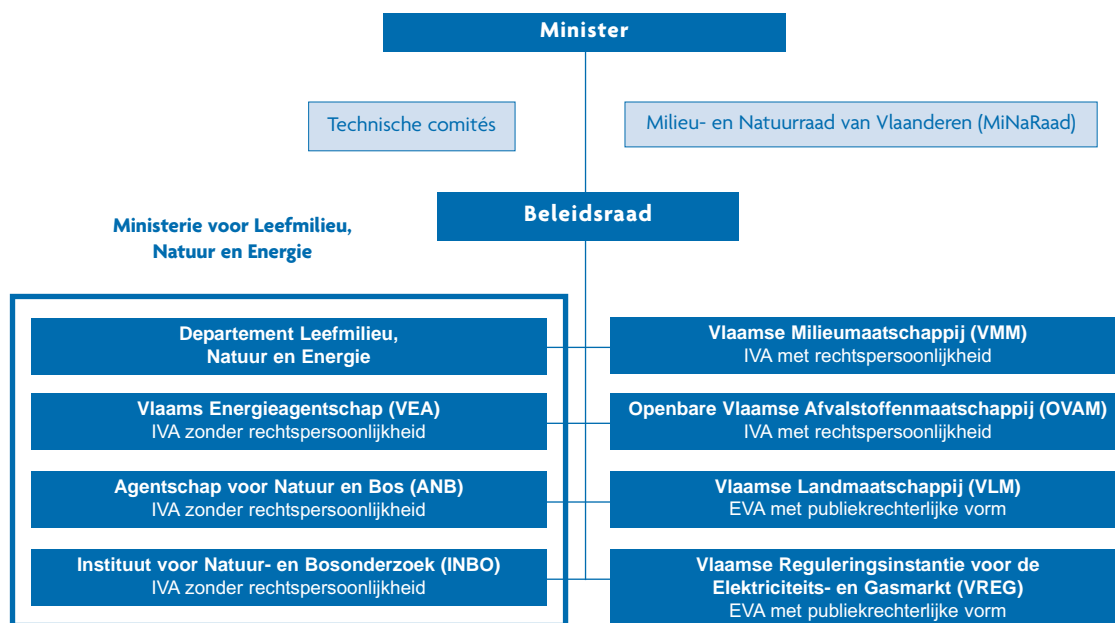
Minister

Technische comités

Milieu- en Natuurraad van Vlaanderen (MiNaRaad)

Beleidsraad

Ministerie voor Leefmilieu, Natuur en Energie

Departement Leefmilieu, Natuur en Energie

Vlaams Energieagentschap (VEA)
IVA zonder rechtspersoonlijkheid

Agentschap voor Natuur en Bos (ANB)
IVA zonder rechtspersoonlijkheid

Instituut voor Natuur- en Bosonderzoek (INBO)
IVA zonder rechtspersoonlijkheid

Vlaamse Milieumaatschappij (VMM)
IVA met rechtspersoonlijkheid

Openbare Vlaamse Afvalstoffenmaatschappij (OVAM)
IVA met rechtspersoonlijkheid

Vlaamse Landmaatschappij (VLM)
EVA met publiekrechterlijke vorm

Vlaamse Reguleringsinstantie voor de Elektriciteits- en Gasmarkt (VREG)
EVA met publiekrechterlijke vorm